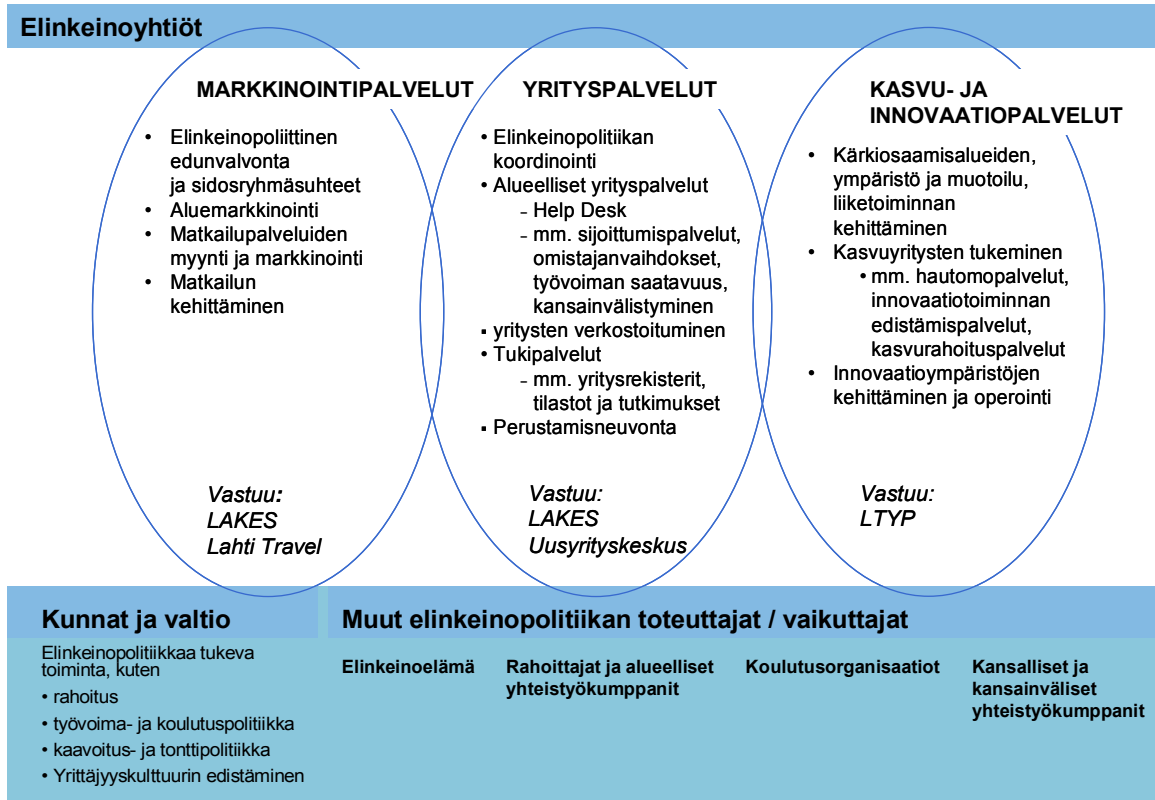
Elinkeinoyhtiöt

MARKKINOINTIPALVELUT

• Elinkeinopoliittinen edunvalvonta ja sidosryhmäsuhteet
• Aluemarkkinointi
• Matkailupalveluiden myynti ja markkinointi
• Matkailun kehittäminen

Vastuu:
LAKES
Lahti Travel

YRITYSPALVELUT

• Elinkeinopolitiikan koordinointi
• Alueelliset yrityspalvelut
- Help Desk
- mm. sijoittumispalvelut, omistajanvaihdokset, työvoiman saatavuus, kansainvälistyminen
▪ yritysten verkostoituminen
• Tukipalvelut
- mm. yritysrekisterit, tilastot ja tutkimukset
▪ Perustamisneuvonta

Vastuu:
LAKES
Uusyrityskeskus

KASVU- JA INNOVAATIOPALVELUT

• Kärkiosaamisalueiden, ympäristö ja muotoilu, liiketoiminnan kehittäminen
• Kasvuyritysten tukeminen
• mm. hautomopalvelut, innovaatiotoiminnan edistämispalvelut, kasvurahoituspalvelut
• Innovaatioympäristöjen kehittäminen ja operointi

Vastuu:
LTYP

Kunnat ja valtio

Elinkeinopolitiikkaa tukeva toiminta, kuten
• rahoitus
• työvoima- ja koulutuspolitiikka
• kaavoitus- ja tonttipolitiikka
• Yrittäjyyskulttuurin edistäminen

Muut elinkeinopolitiikan toteuttajat / vaikuttajat

Elinkeinoelämä

Rahoittajat ja alueelliset yhteistyökumppanit

Koulutusorganisaatiot

Kansalliset ja kansainväliset yhteistyökumppanit